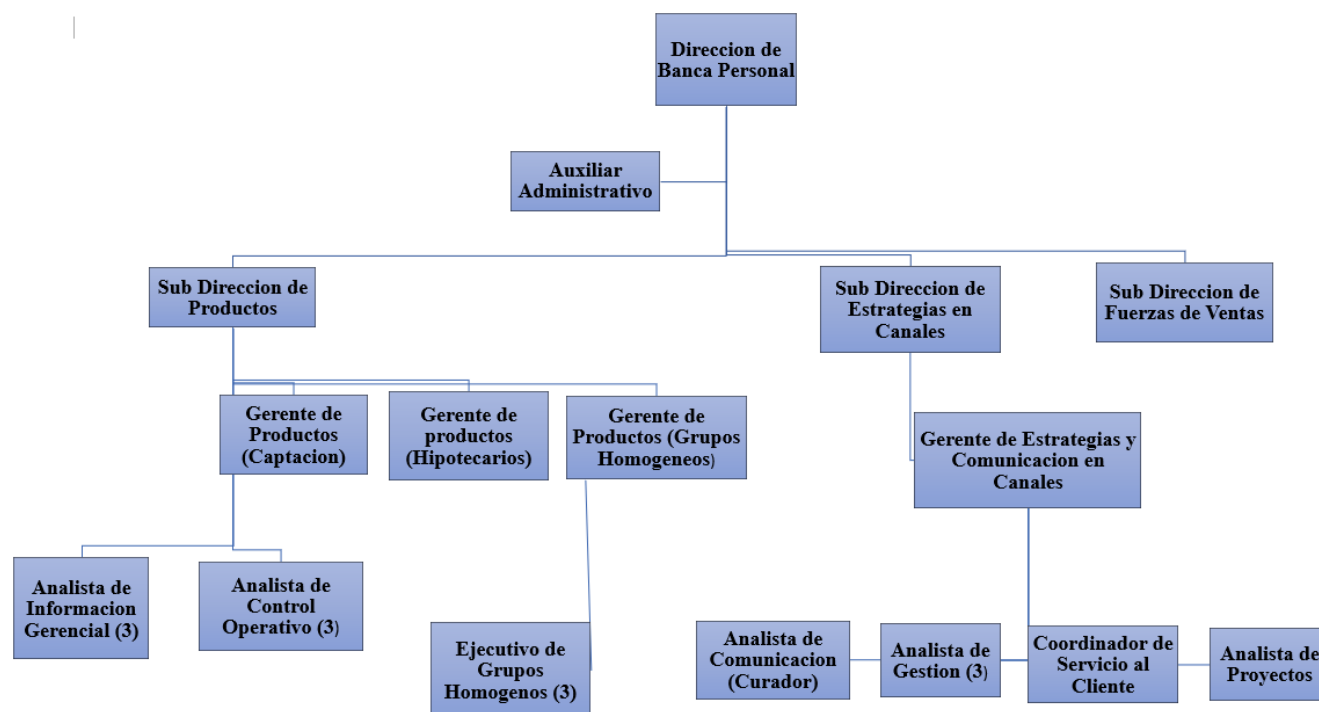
Direccion de Banca Personal

Auxiliar Administrativo

Sub Direccion de Productos

Sub Direccion de Estrategias en Canales

Sub Direccion de Fuerzas de Ventas

Gerente de Productos (Captacion)

Gerente de productos (Hipotecarios)

Gerente de Productos (Grupos Homogeneos)

Gerente de Estrategias y Comunicacion en Canales

Analista de Informacion Gerencial (3)

Analista de Control Operativo (3)

Ejecutivo de Grupos Homogenos (3)

Analista de Comunicacion (Curador)

Analista de Gestion (3)

Coordinador de Servicio al Cliente

Analista de Proyectos